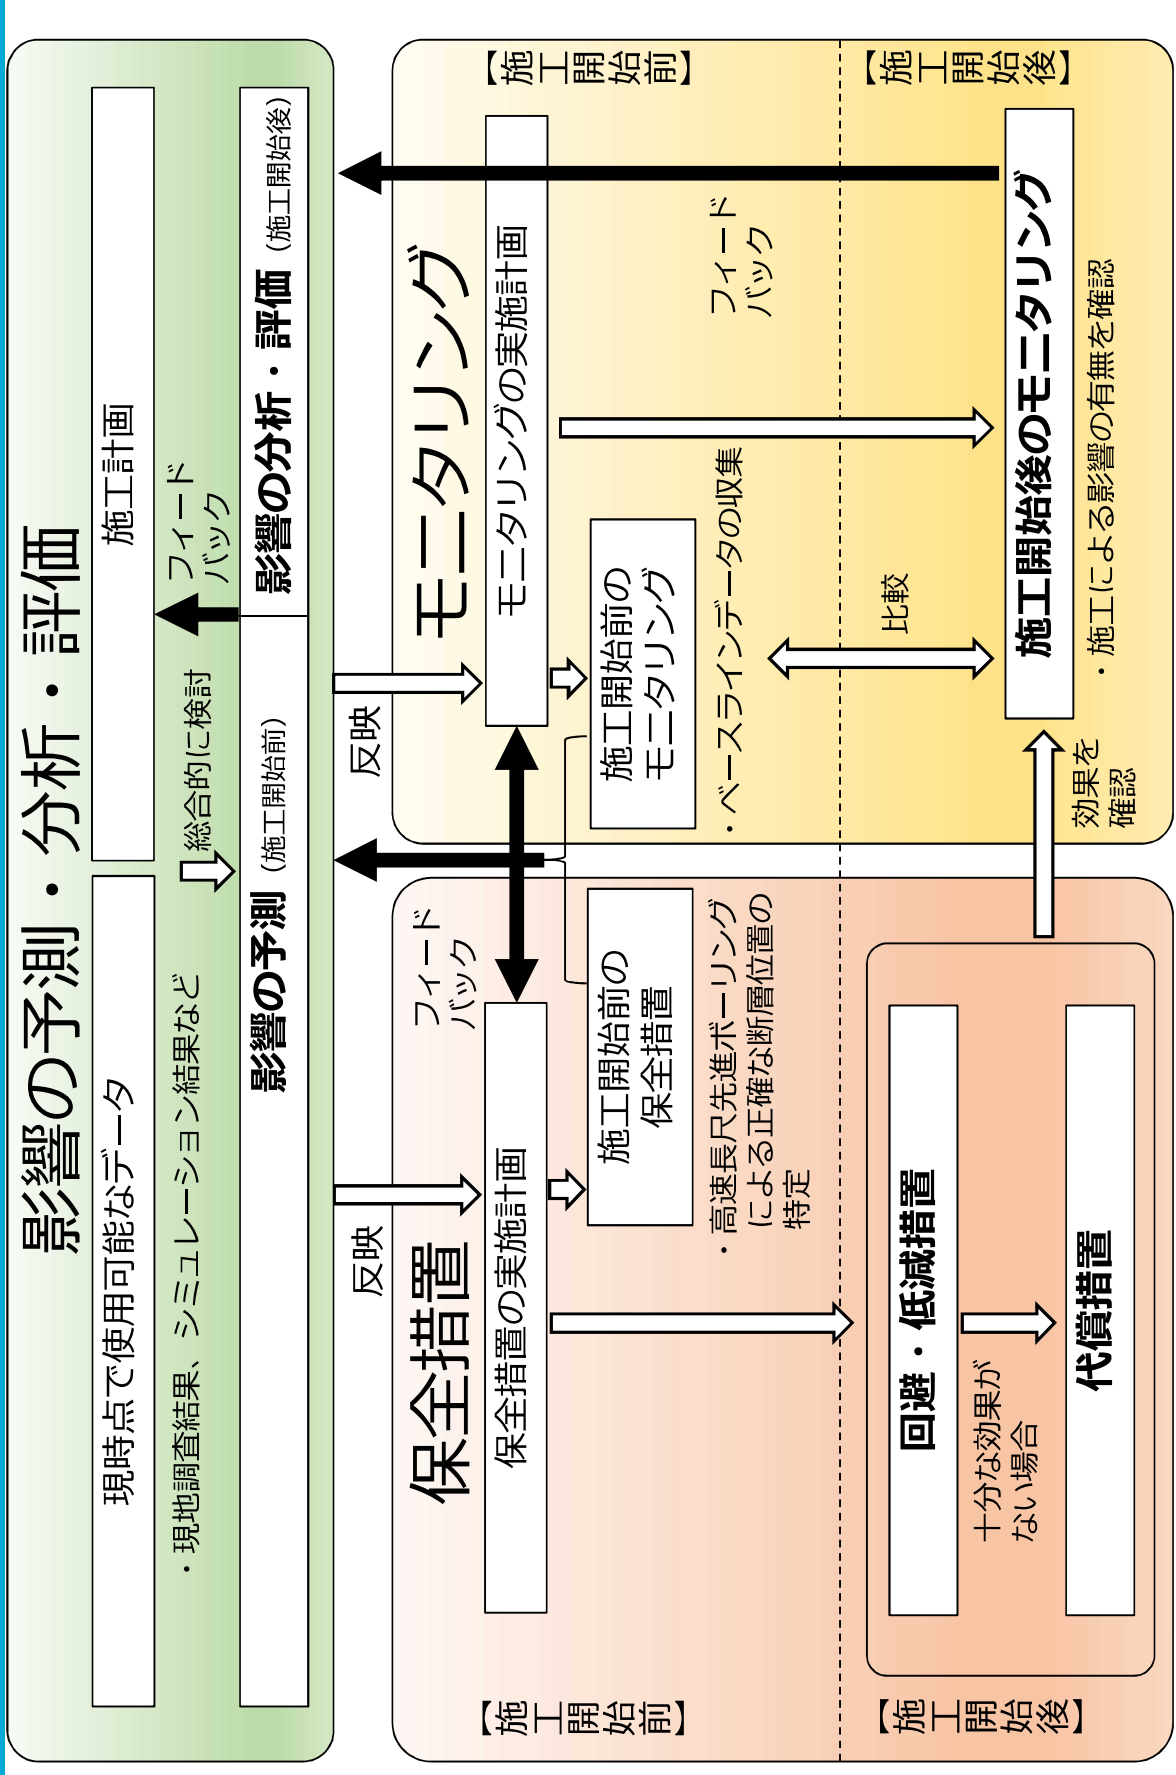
影響の予測・分析・評価

現時点で使用可能なデータ
・現地調査結果、シミュレーション結果など

施工計画

フィードバック

総合的に検討

影響の予測（施工開始前）

影響の分析・評価（施工開始後）

反映

反映

【施工開始前】

【施工開始後】

モニタリング

モニタリングの実施計画

施工開始前のモニタリング

・ベースラインデータの収集

フィードバック

比較

施工開始後のモニタリング
・施工による影響の有無を確認

効果を確認

保全措置

フィードバック

保全措置の実施計画

施工開始前の保全措置

・高速長尺先進ボーリングによる正確な断層位置の特定

回避・低減措置

十分な効果がない場合

代償措置

【施工開始前】

【施工開始後】